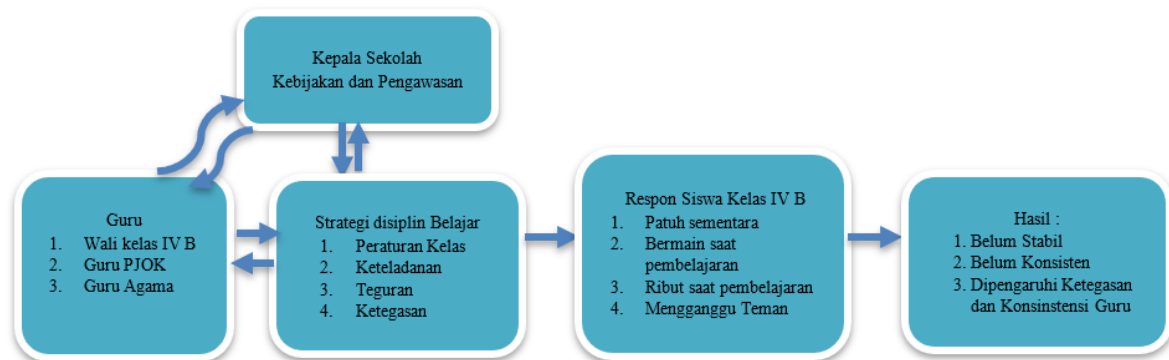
Kepala Sekolah
Kebijakan dan Pengawasan

Guru
1. Wali kelas IV B
2. Guru PJOK
3. Guru Agama

Strategi disiplin Belajar
1. Peraturan Kelas
2. Keteladanan
3. Teguran
4. Ketegasan

Respon Siswa Kelas IV B
1. Patuh sementara
2. Bermain saat pembelajaran
3. Ribut saat pembelajaran
4. Mengganggu Teman

Hasil :
1. Belum Stabil
2. Belum Konsisten
3. Dipengaruhi Ketegasan dan Konsinstensi Guru